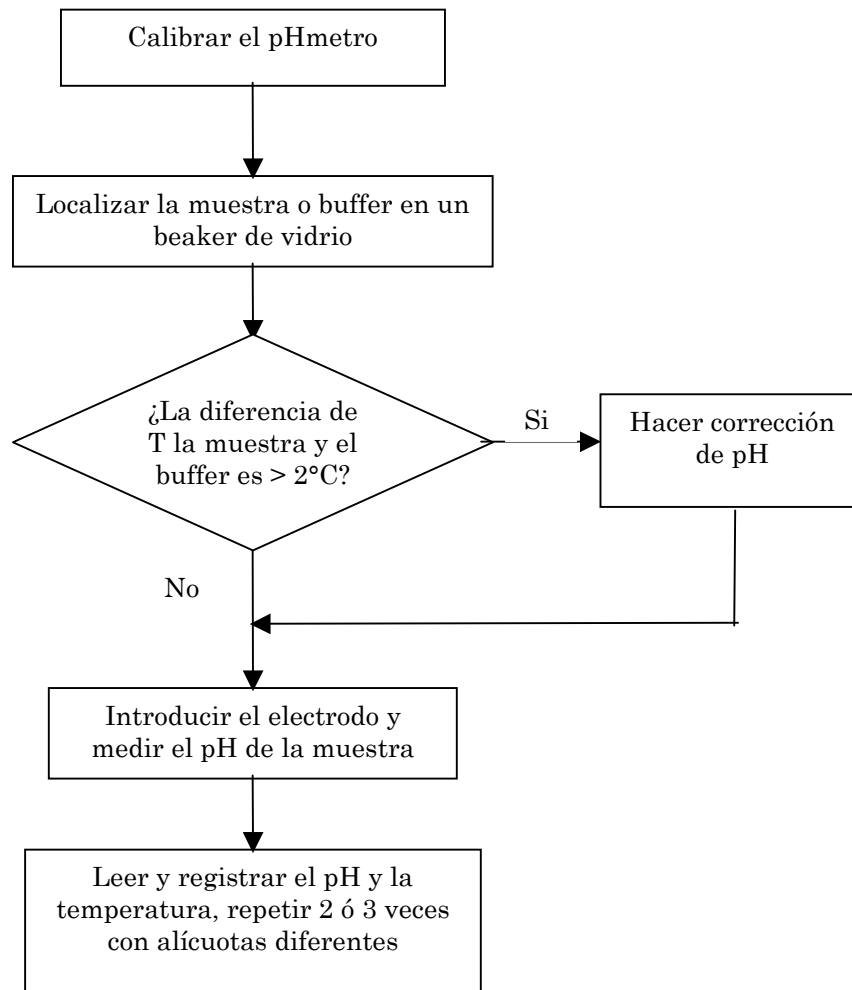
Calibrar el pHmetro

Localizar la muestra o buffer en un beaker de vidrio

¿La diferencia de T la muestra y el buffer es > 2°C?

Si

Hacer corrección de pH

No

Introducir el electrodo y medir el pH de la muestra

Leer y registrar el pH y la temperatura, repetir 2 ó 3 veces con alícuotas diferentes